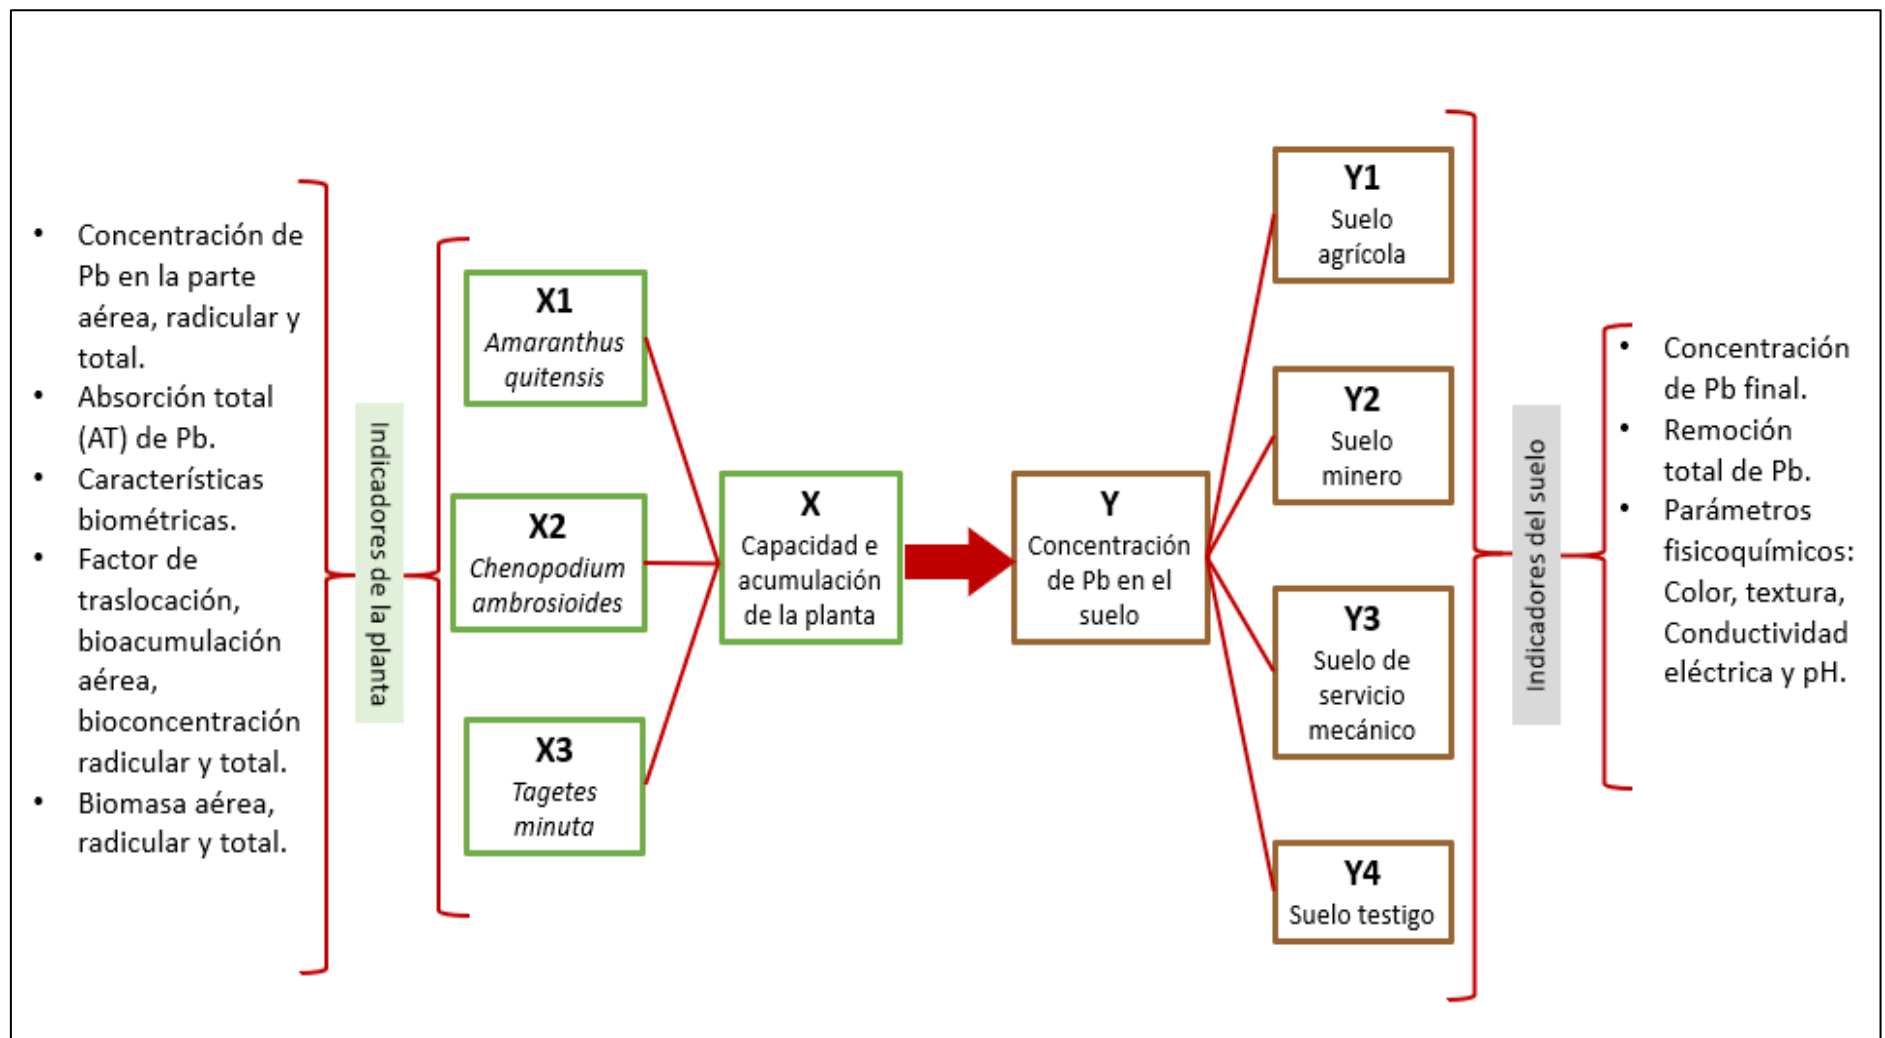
- Concentración de Pb en la parte aérea, radicular y total.
- Absorción total (AT) de Pb.
- Características biométricas.
- Factor de traslocación, bioacumulación aérea, bioconcentración radicular y total.
- Biomasa aérea, radicular y total.

Indicadores de la planta

X1
Amaranthus quitensis

X2
Chenopodium ambrosioides

X3
Tagetes minuta

X
Capacidad e acumulación de la planta

Y
Concentración de Pb en el suelo

Y1
Suelo agrícola

Y2
Suelo minero

Y3
Suelo de servicio mecánico

Y4
Suelo testigo

Indicadores del suelo

- Concentración de Pb final.
- Remoción total de Pb.
- Parámetros fisicoquímicos: Color, textura, Conductividad eléctrica y pH.